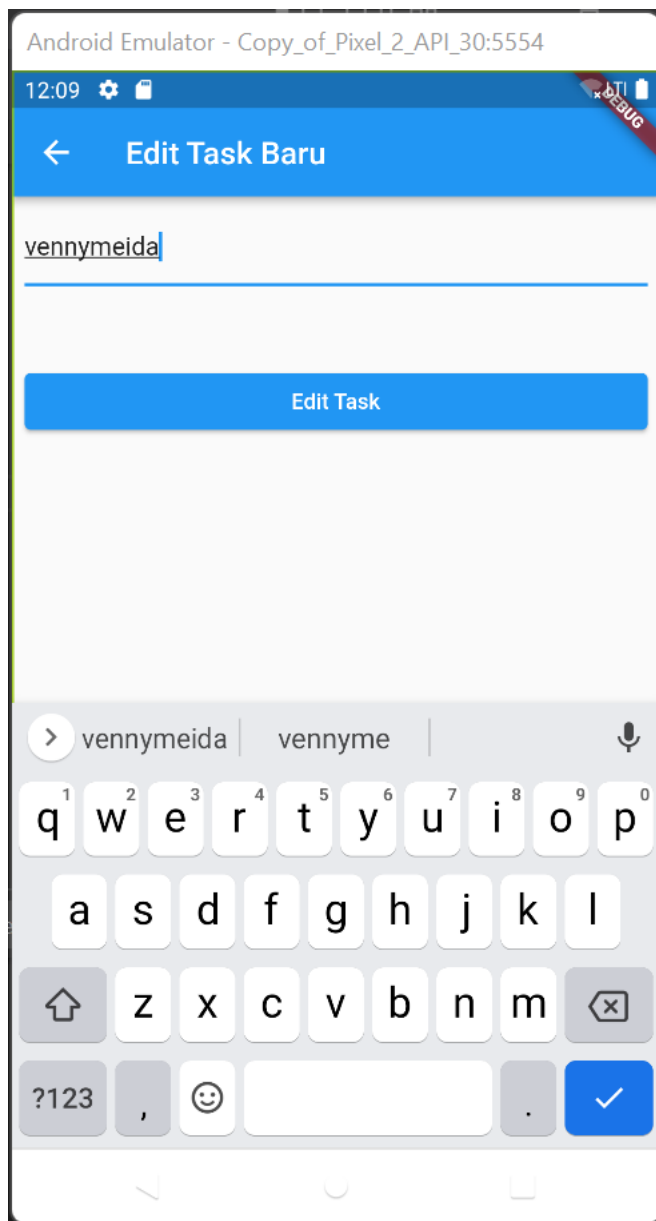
Android Emulator - Copy_of_Pixel_2_API_30:5554

12:09

DEBUG

Edit Task Baru

vennymeida

Edit Task

vennymeida | vennyme

q 1 w 2 e 3 r 4 t 5 y 6 u 7 i 8 o 9 p 0

a s d f g h j k l

z x c v b n m

?123 , .